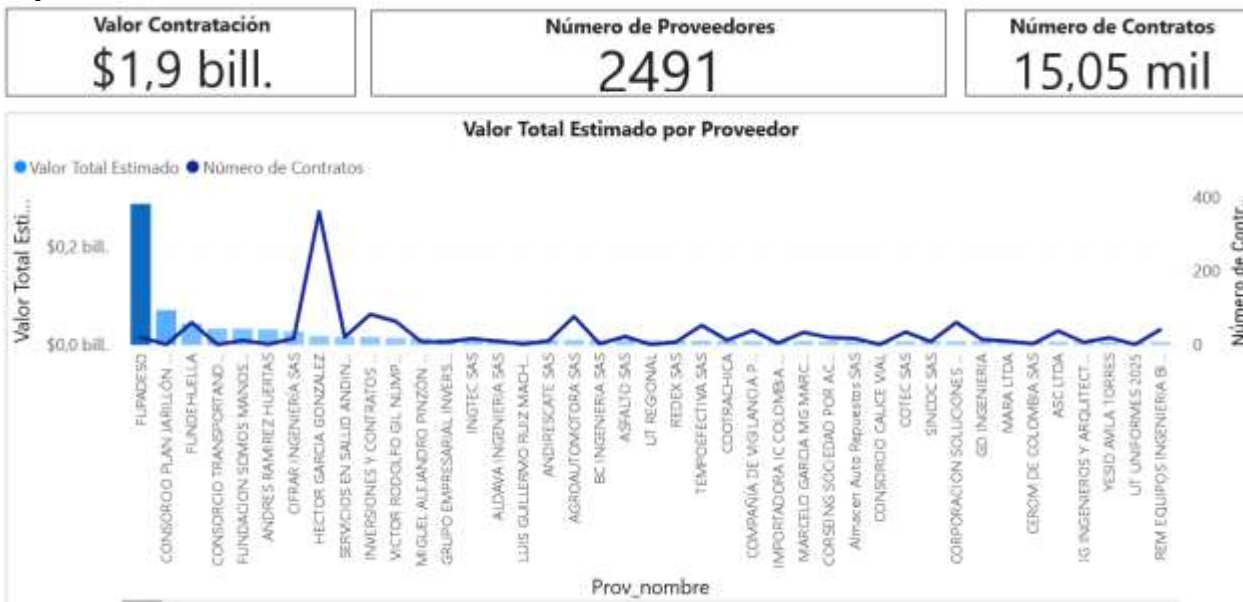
Valor Contratación
$1,9 bill.

Número de Proveedores
2491

Número de Contratos
15,05 mil

Valor Total Estimado por Proveedor

Valor Total Estimado  Número de Contratos

Valor Total Esti...
$0,2 bill.
$0,0 bill.

400
200
0
Número de Contr...

FUPADESO
CONSORCIO PLAN JARILLÓN ...
FUNDEHUELLA
CONSORCIO TRANSPORTAND...
FUNDACION SOMOS MANOS...
ANDRES RAMIREZ HUERTAS
CIFRAR INGENIERIA SAS
HECTOR GARCIA GONZALEZ
SERVICIOS EN SALUD ANDIN...
INVERSIONES Y CONTRATOS ...
VICTOR RODOLFO GIL NUMP...
MIGUEL ALEJANDRO PINZON ...
GRUPO EMPRESARIAL INVERS...
INGTEC SAS
ALDAVA INGENIERIA SAS
LUIS GUILLERMO RUIZ MACH...
ANDIRESCATE SAS
AGROAUTOMOTORA SAS
BC INGENIERIA SAS
ASFALTO SAS
UT REGIONAL
REDEX SAS
TEMPOEFECTIVA SAS
COOTRACHICA
COMPAÑIA DE VIGILANCIA P...
IMPORTADORA IC COLOMBIA ...
MARCELO GARCIA MG MARC...
CORSEING SOCIEDAD POR AC...
Almacen Auto Repuestos SAS
CONSORCIO CALICE VIAL
COTEC SAS
SINDOC SAS
CORPORACION SOLUCIONES ...
GD INGENIERIA
MARA LTDA
CEROM DE COLOMBIA SAS
ASC LTDA
IG INGENIEROS Y ARQUITECT...
YESID AVILA TORRES
UT UNIFORMES 2025
REM EQUIPOS INGENIERIA B...

Prov_nombre